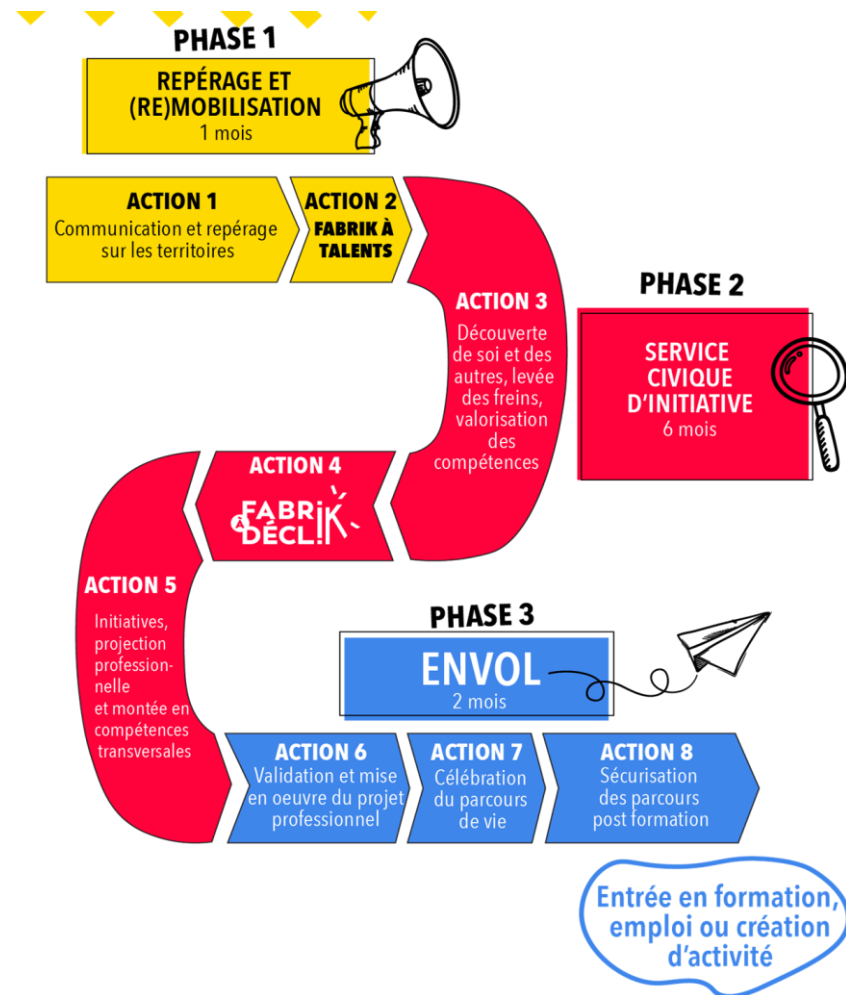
PHASE 1

REPÉRAGE ET (RE)MOBILISATION
1 mois

ACTION 1
Communication et repérage sur les territoires

ACTION 2
FABRIK À TALENTS

ACTION 3
Découverte de soi et des autres, levée des freins, valorisation des compétences

PHASE 2

SERVICE CIVIQUE D'INITIATIVE
6 mois

ACTION 4
FABRIK À DÉCLIK

ACTION 5
Initiatives, projection professionnelle et montée en compétences transversales

PHASE 3

ENVOL
2 mois

ACTION 6
Validation et mise en oeuvre du projet professionnel

ACTION 7
Célébration du parcours de vie

ACTION 8
Sécurisation des parcours post formation

Entrée en formation, emploi ou création d'activité